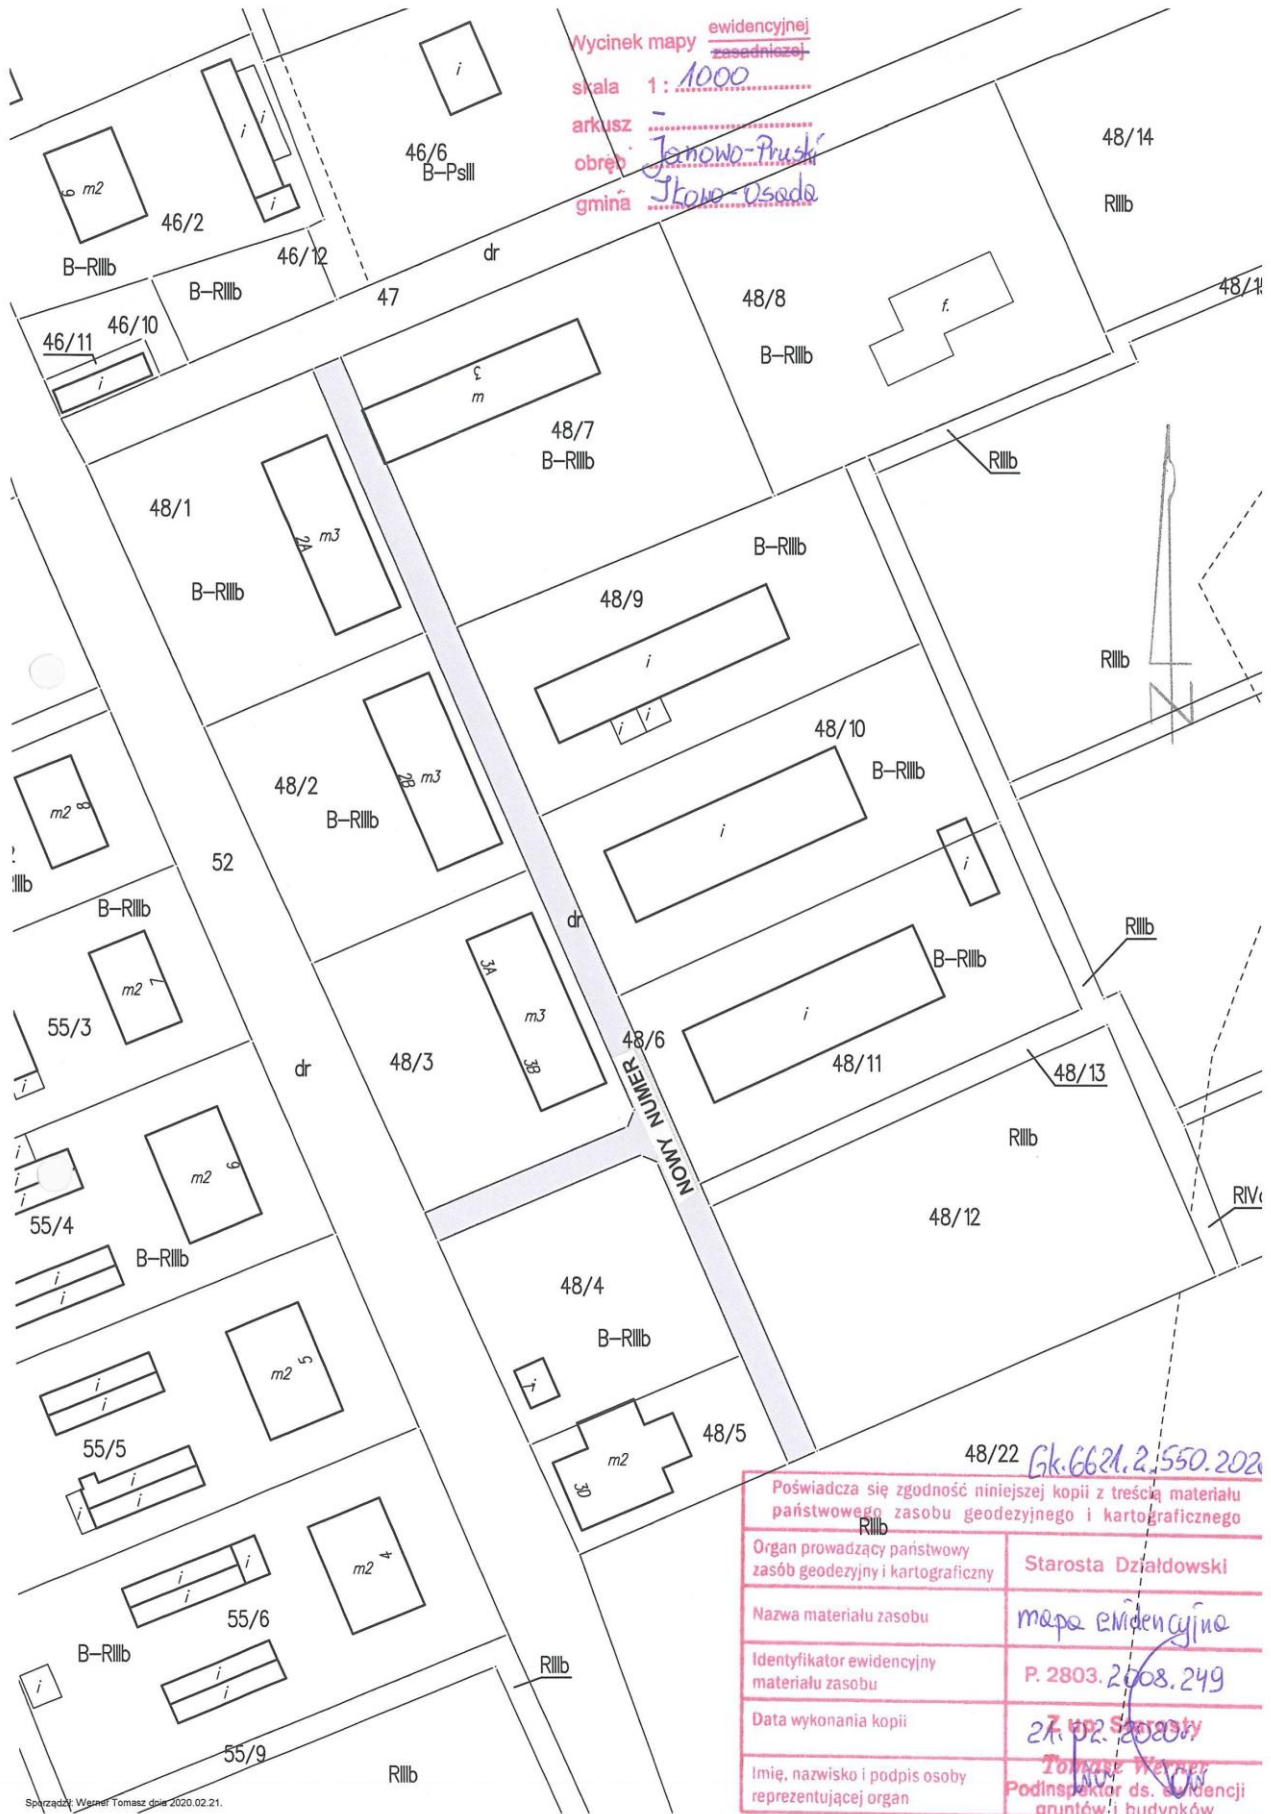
Wycinek mapy ewidencyjnej ~~zasadniczej~~
skala 1 : 1000
arkusz –
obręb Janowo-Pruski
gmina Iłowo-Osada

46/6
B–PsIII
48/14
RIIIb
9 m2
46/2
B–RIIIb
46/12
B–RIIIb
dr
47
48/8
f.
48/1
46/11
46/10
B–RIIIb
3
m
48/7
B–RIIIb
RIIIb
48/1
2A m3
B–RIIIb
B–RIIIb
48/9
RIIIb
48/10
B–RIIIb
m2 8
48/2
2B m3
B–RIIIb
52
IIIb
B–RIIIb
dr
RIIIb
B–RIIIb
m2 7
3A
m3
55/3
3B
48/6
dr
48/3
NOWY NUMER
48/11
48/13
RIIIb
m2 6
55/4
48/12
RIV
B–RIIIb
48/4
B–RIIIb
m2 5
55/5
m2
48/5
3D
48/22 Gk.6621.2.550.2020
Poświadcza się zgodność niniejszej kopii z treścią materiału państwowego zasobu geodezyjnego i kartograficznego
RIIIb
m2 4
55/6
B–RIIIb
RIIIb
55/9
RIIIb

| Organ prowadzący państwowy zasób geodezyjny i kartograficzny | Starosta Działdowski |
|---|---|
| Nazwa materiału zasobu | mapa ewidencyjna |
| Identyfikator ewidencyjny materiału zasobu | P. 2803. 2008.249 |
| Data wykonania kopii | 21.02.2020r. |
| Imię, nazwisko i podpis osoby reprezentującej organ | Z up. Starosty Tomasz Werner Podinspektor ds. ewidencji gruntów i budynków |

Sporządził: Werner Tomasz dnia 2020.02.21.